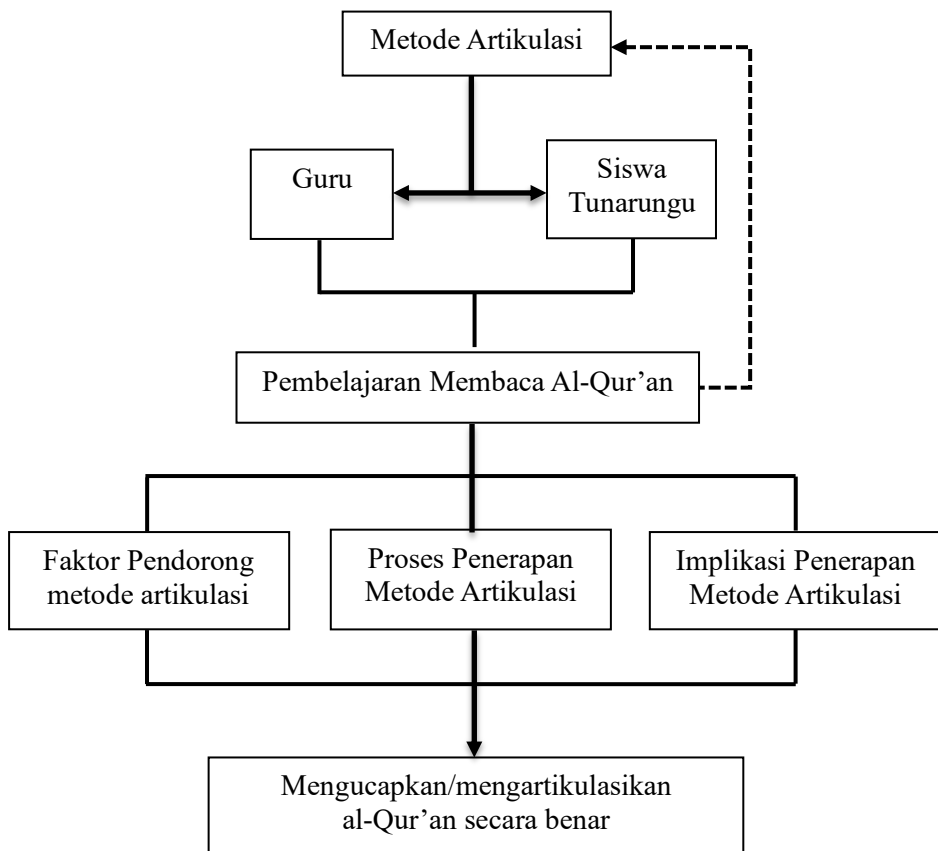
Metode Artikulasi

Guru

Siswa Tunarungu

Pembelajaran Membaca Al-Qur’an

Faktor Pendorong metode artikulasi

Proses Penerapan Metode Artikulasi

Implikasi Penerapan Metode Artikulasi

Mengucapkan/mengartikulasikan al-Qur’an secara benar